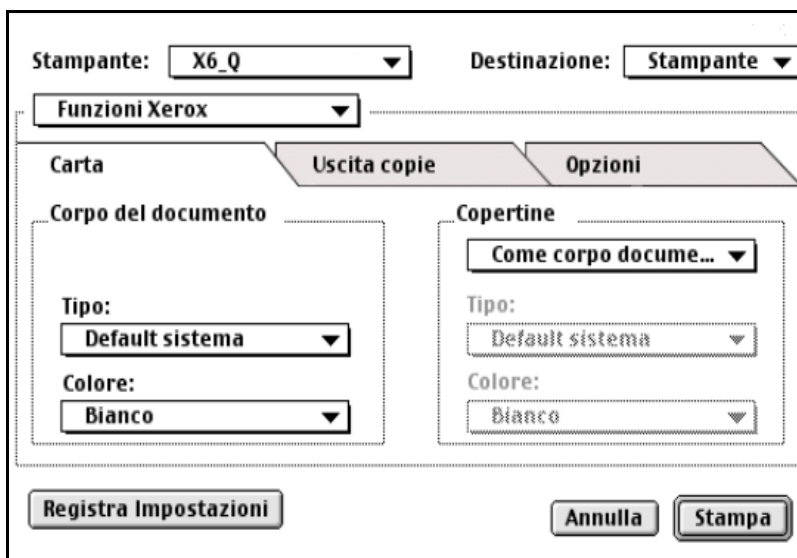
Stampante: X6_Q

Destinazione: Stampante

Funzioni Xerox

Carta

Uscita copie

Opzioni

Corpo del documento

Tipo:

Default sistema

Colore:

Bianco

Copertine

Come corpo docume...

Tipo:

Default sistema

Colore:

Bianco

Registra Impostazioni

Annulla

Stampa